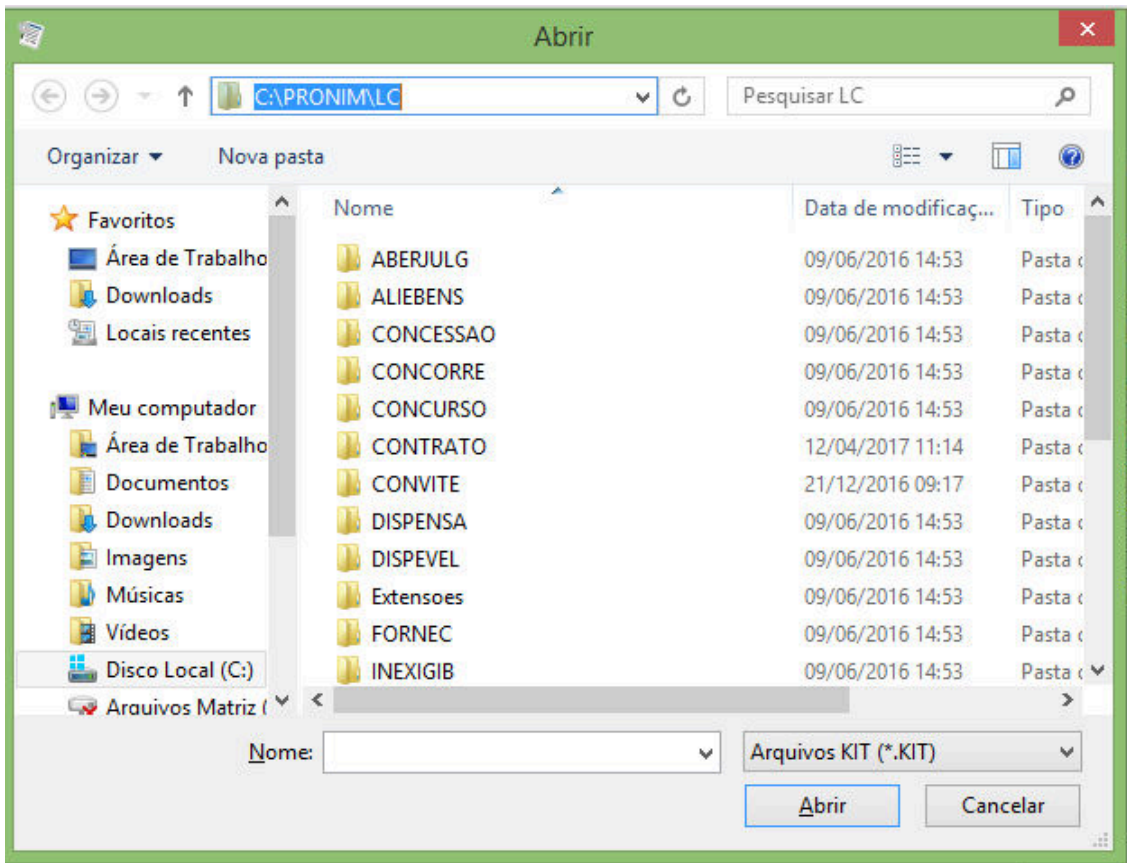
Abrir

C:\PRONIM\LC

Pesquisar LC

Organizar ▼ Nova pasta

Favoritos
Área de Trabalho
Downloads
Locais recentes

Meu computador
Área de Trabalho
Documentos
Downloads
Imagens
Músicas
Vídeos
Disco Local (C:)
Arquivos Matriz (

| Nome | Data de modificaç... | Tipo |
|---|---|---|
| ABERJULG | 09/06/2016 14:53 | Pasta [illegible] |
| ALIEBENS | 09/06/2016 14:53 | Pasta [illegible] |
| CONCESSAO | 09/06/2016 14:53 | Pasta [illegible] |
| CONCORRE | 09/06/2016 14:53 | Pasta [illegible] |
| CONCURSO | 09/06/2016 14:53 | Pasta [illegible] |
| CONTRATO | 12/04/2017 11:14 | Pasta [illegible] |
| CONVITE | 21/12/2016 09:17 | Pasta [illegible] |
| DISPENSA | 09/06/2016 14:53 | Pasta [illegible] |
| DISPEVEL | 09/06/2016 14:53 | Pasta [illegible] |
| Extensoes | 09/06/2016 14:53 | Pasta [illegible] |
| FORNEC | 09/06/2016 14:53 | Pasta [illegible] |
| INEXIGIB | 09/06/2016 14:53 | Pasta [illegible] |

Nome:
Arquivos KIT (*.KIT)
Abrir
Cancelar